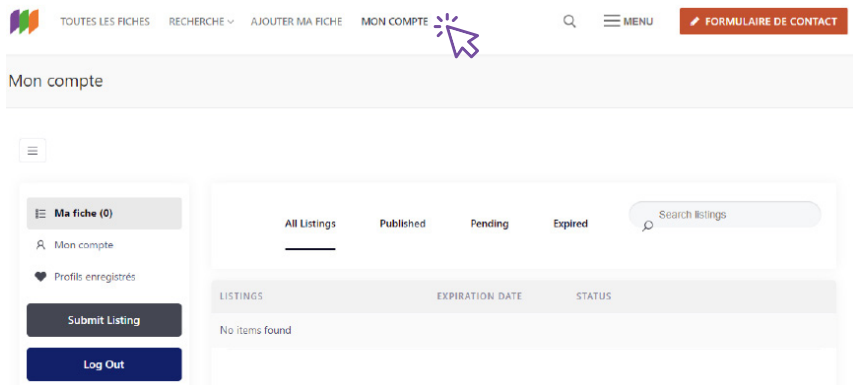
TOUTES LES FICHES RECHERCHE AJOUTER MA FICHE MON COMPTE MENU FORMULAIRE DE CONTACT

Mon compte

Ma fiche (0)
Mon compte
Profils enregistrés
Submit Listing
Log Out

All Listings Published Pending Expired
Search listings

| LISTINGS | EXPIRATION DATE | STATUS |
|---|---|---|
| No items found | | |